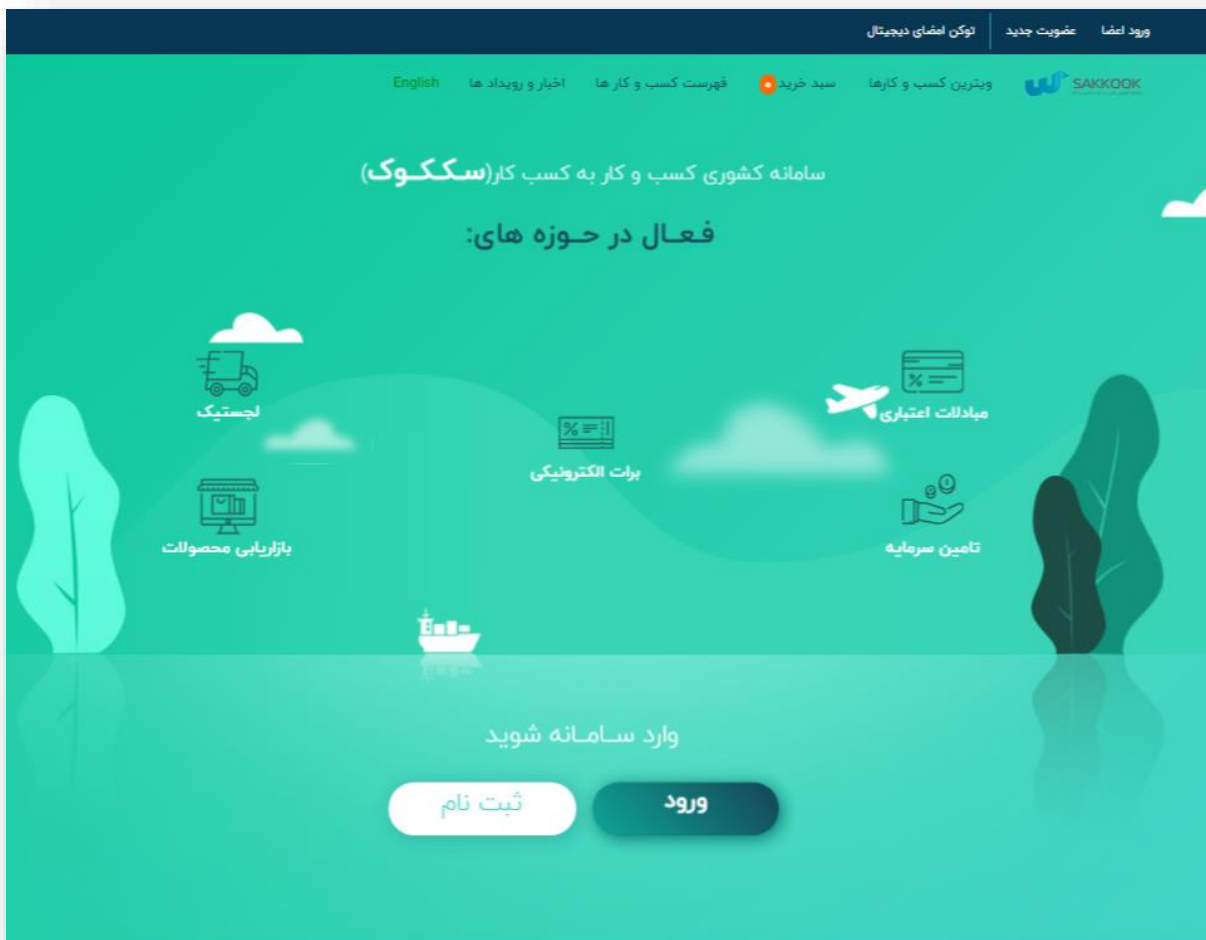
ورود اعضا عضویت جدید توکن امضای دیجیتال

SAKKOOK ویترین کسب و کارها سبد خرید 0 فهرست کسب و کار ها اخبار و رویداد ها English

سامانه کشوری کسب و کار به کسب کار(سـکـکـوک)

فعـال در حـوزه های:

لجستیک

مبادلات اعتباری

برات الکترونیکی

بازاریابی محصولات

تامین سرمایه

وارد سـامـانه شوید

ورود

ثبت نام